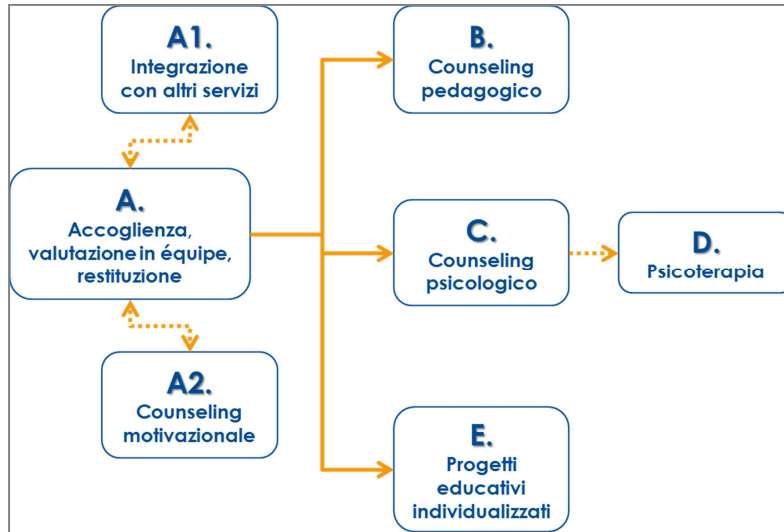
A1.
Integrazione con altri servizi

B.
Counseling pedagogico

A.
Accoglienza, valutazione in équipe, restituzione

C.
Counseling psicologico

D.
Psicoterapia

A2.
Counseling motivazionale

E.
Progetti educativi individualizzati